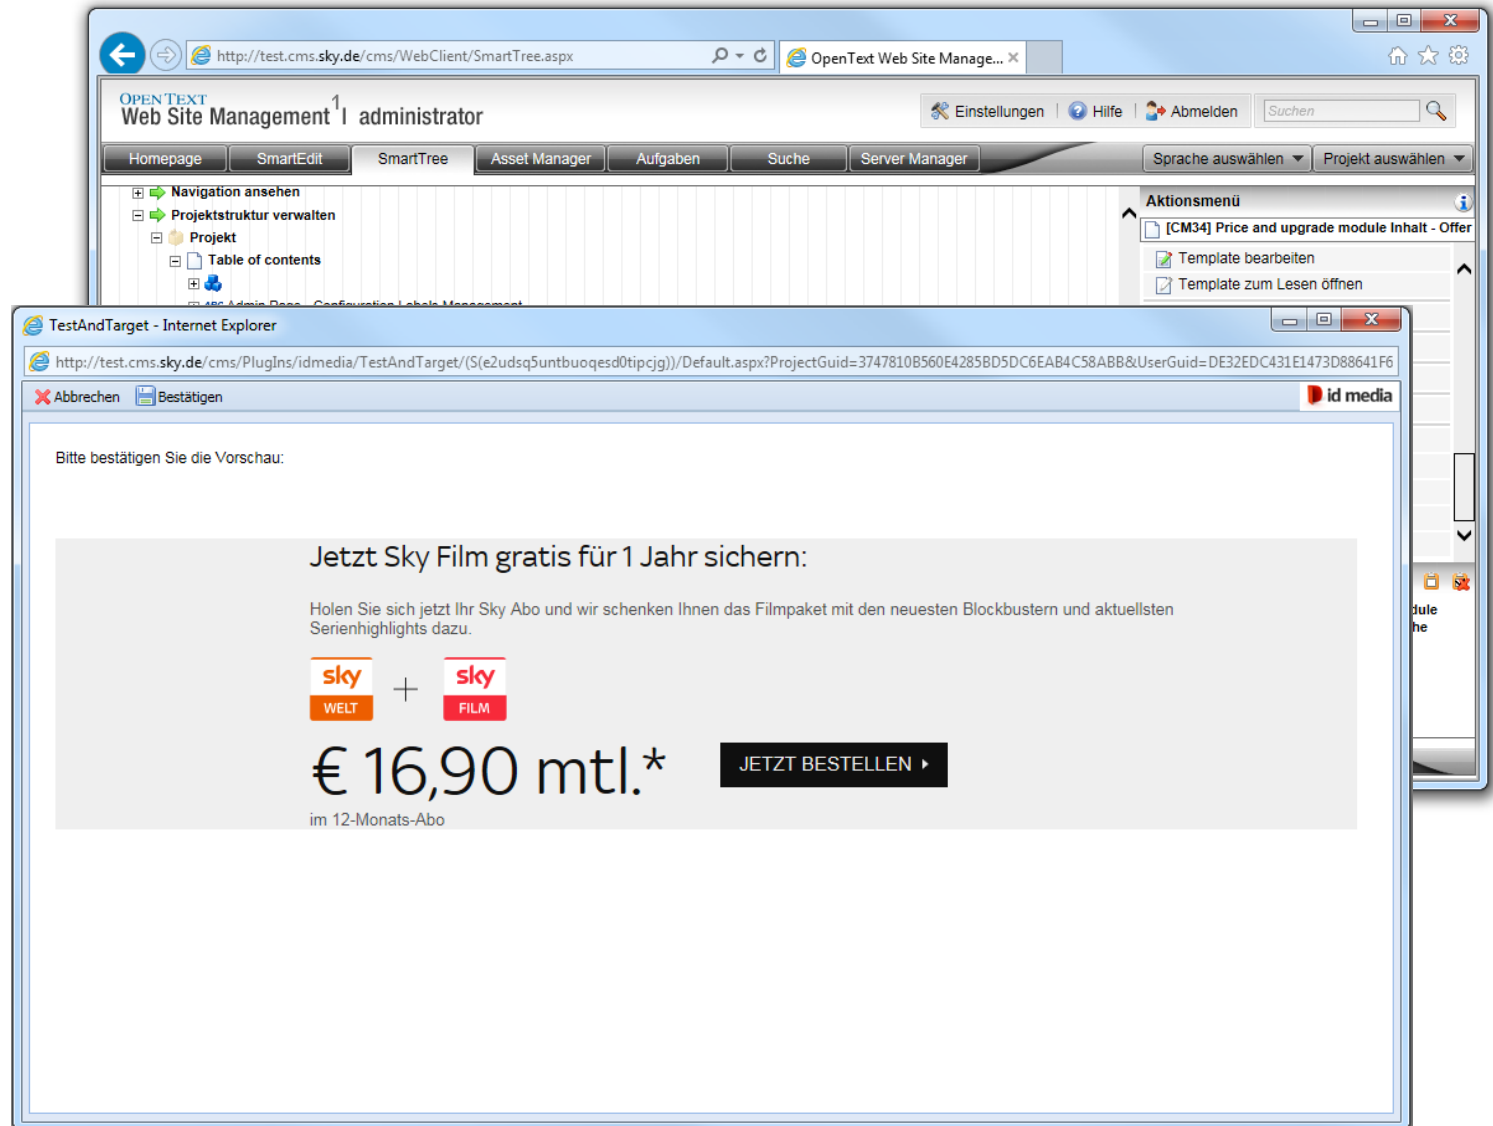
http://test.cms.sky.de/cms/WebClient/SmartTree.aspx

OpenText Web Site Manage...

OPEN TEXT
Web Site Management$^1$ | administrator

Einstellungen | Hilfe | Abmelden

Suchen

Homepage | SmartEdit | SmartTree | Asset Manager | Aufgaben | Suche | Server Manager

Sprache auswählen | Projekt auswählen

Navigation ansehen
Projektstruktur verwalten
Projekt
Table of contents
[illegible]

Aktionsmenü
[CM34] Price and upgrade module Inhalt - Offer
Template bearbeiten
Template zum Lesen öffnen

dule
he

TestAndTarget - Internet Explorer

http://test.cms.sky.de/cms/PlugIns/idmedia/TestAndTarget/(S(e2udsq5untbuoqesd0tipcjg))/Default.aspx?ProjectGuid=3747810B560E4285BD5DC6EAB4C58ABB&UserGuid=DE32EDC431E1473D88641F6

Abbrechen Bestätigen

id media

Bitte bestätigen Sie die Vorschau:

Jetzt Sky Film gratis für 1 Jahr sichern:

Holen Sie sich jetzt Ihr Sky Abo und wir schenken Ihnen das Filmpaket mit den neuesten Blockbustern und aktuellsten Serienhighlights dazu.

sky WELT + sky FILM

€ 16,90 mtl.*

JETZT BESTELLEN

im 12-Monats-Abo